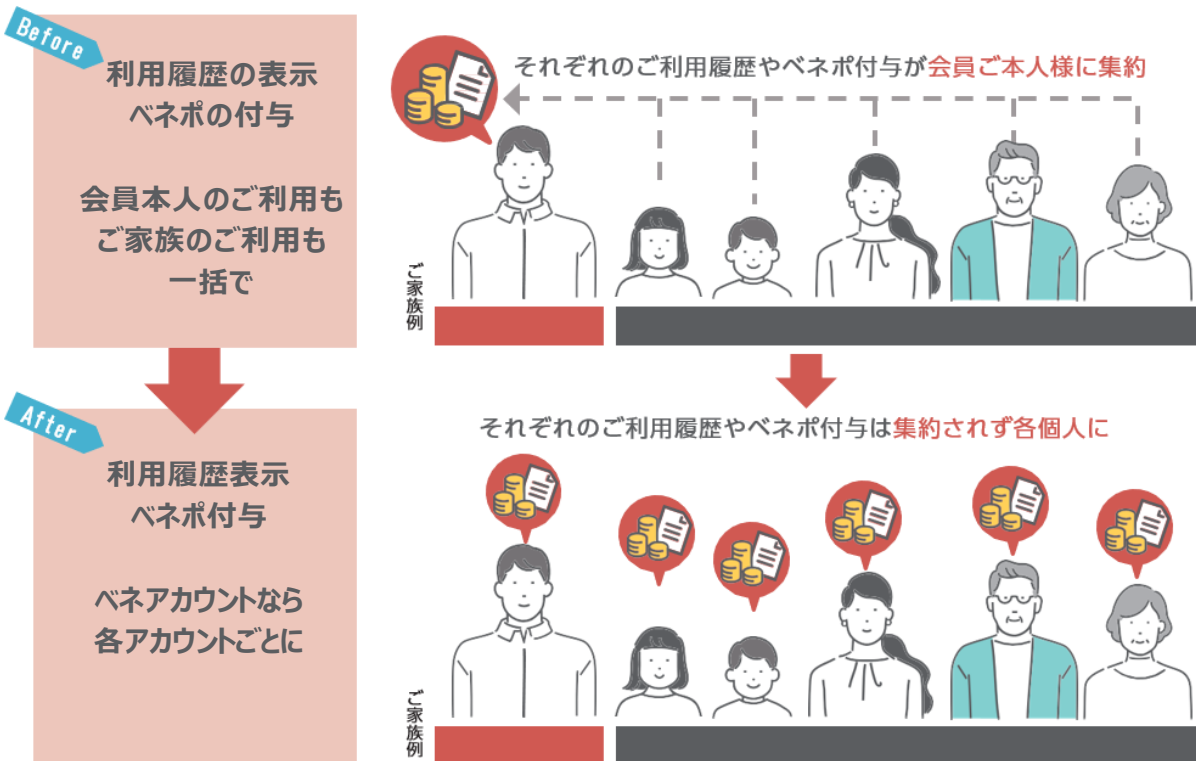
Before

利用履歴の表示
ベネポの付与

会員本人のご利用も
ご家族のご利用も
一括で

それぞれのご利用履歴やベネポ付与が会員ご本人様に集約

ご家族例

After

利用履歴表示
ベネポ付与

ベネアカウントなら
各アカウントごとに

それぞれのご利用履歴やベネポ付与は集約されず各個人に

ご家族例